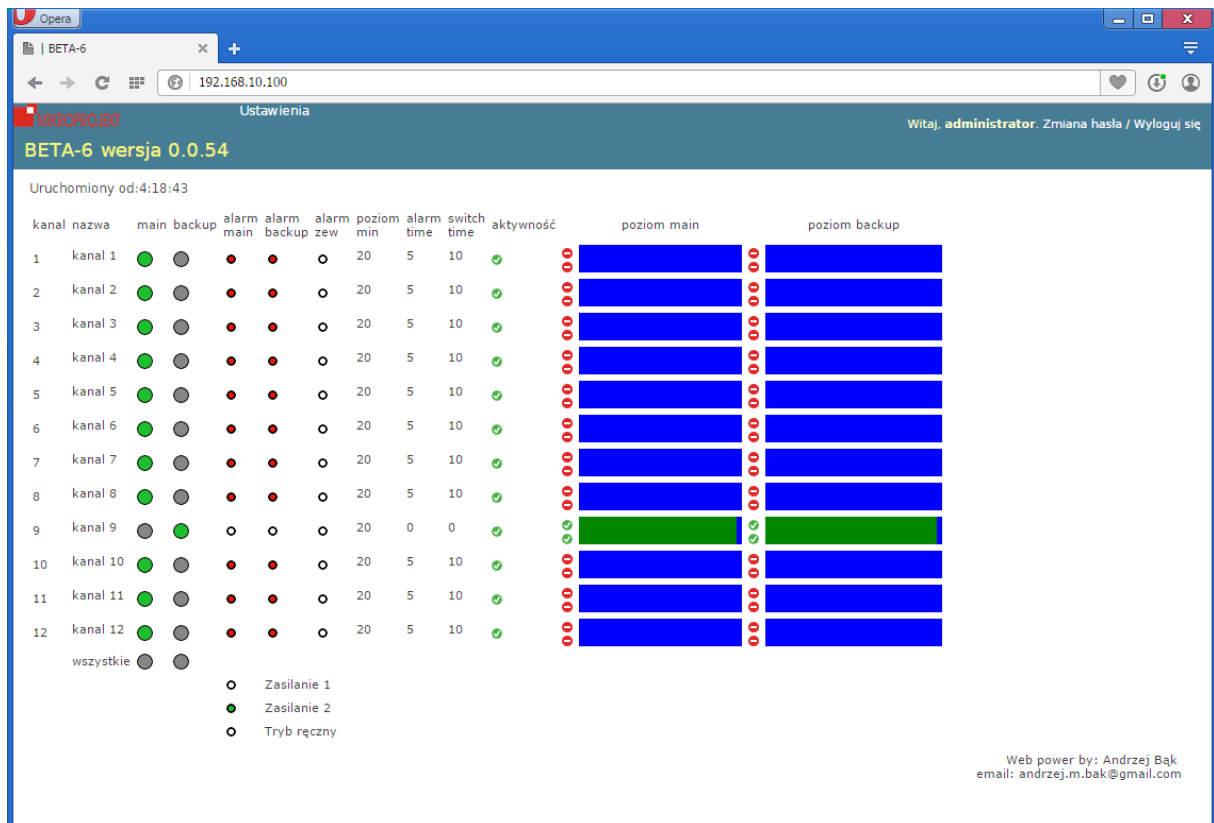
Opera

| BETA-6

192.168.10.100

MIKROPROJEKT

Ustawienia

Witaj, **administrator**. Zmiana hasła / Wyloguj się

BETA-6 wersja 0.0.54

Uruchomiony od:4:18:43

| kanal | nazwa | main | backup | alarm main | alarm backup | alarm zew | poziom min | alarm time | switch time | aktywność | poziom main | poziom backup |
|---|---|---|---|---|---|---|---|---|---|---|---|---|
| 1 | kanal 1 | | | | | | 20 | 5 | 10 | | | |
| 2 | kanal 2 | | | | | | 20 | 5 | 10 | | | |
| 3 | kanal 3 | | | | | | 20 | 5 | 10 | | | |
| 4 | kanal 4 | | | | | | 20 | 5 | 10 | | | |
| 5 | kanal 5 | | | | | | 20 | 5 | 10 | | | |
| 6 | kanal 6 | | | | | | 20 | 5 | 10 | | | |
| 7 | kanal 7 | | | | | | 20 | 5 | 10 | | | |
| 8 | kanal 8 | | | | | | 20 | 5 | 10 | | | |
| 9 | kanal 9 | | | | | | 20 | 0 | 0 | | | |
| 10 | kanal 10 | | | | | | 20 | 5 | 10 | | | |
| 11 | kanal 11 | | | | | | 20 | 5 | 10 | | | |
| 12 | kanal 12 | | | | | | 20 | 5 | 10 | | | |
| | wszystkie | | | | | | | | | | | |

Zasilanie 1
Zasilanie 2
Tryb ręczny

Web power by: Andrzej Bąk
email: andrzej.m.bak@gmail.com